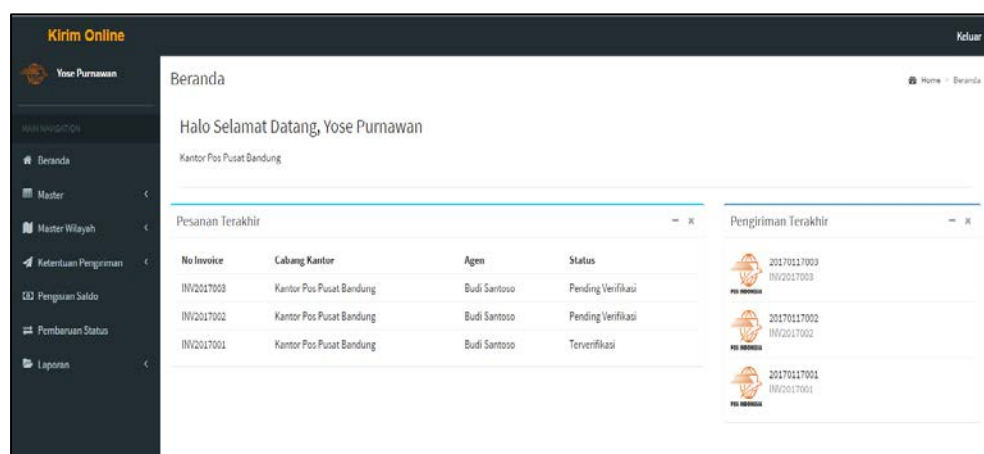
Kirim Online

Keluar

Yose Purnawan

MAIN NAVIGATION

Beranda

Master

Master Wilayah

Ketentuan Pengiriman

Pengisian Saldo

Pembaruan Status

Laporan

Beranda

Home > Beranda

Halo Selamat Datang, Yose Purnawan

Kantor Pos Pusat Bandung

Pesanan Terakhir

| No Invoice | Cabang Kantor | Agen | Status |
|---|---|---|---|
| INV2017003 | Kantor Pos Pusat Bandung | Budi Santoso | Pending Verifikasi |
| INV2017002 | Kantor Pos Pusat Bandung | Budi Santoso | Pending Verifikasi |
| INV2017001 | Kantor Pos Pusat Bandung | Budi Santoso | Terverifikasi |

Pengiriman Terakhir

20170117003
INV2017003

20170117002
INV2017002

20170117001
INV2017001